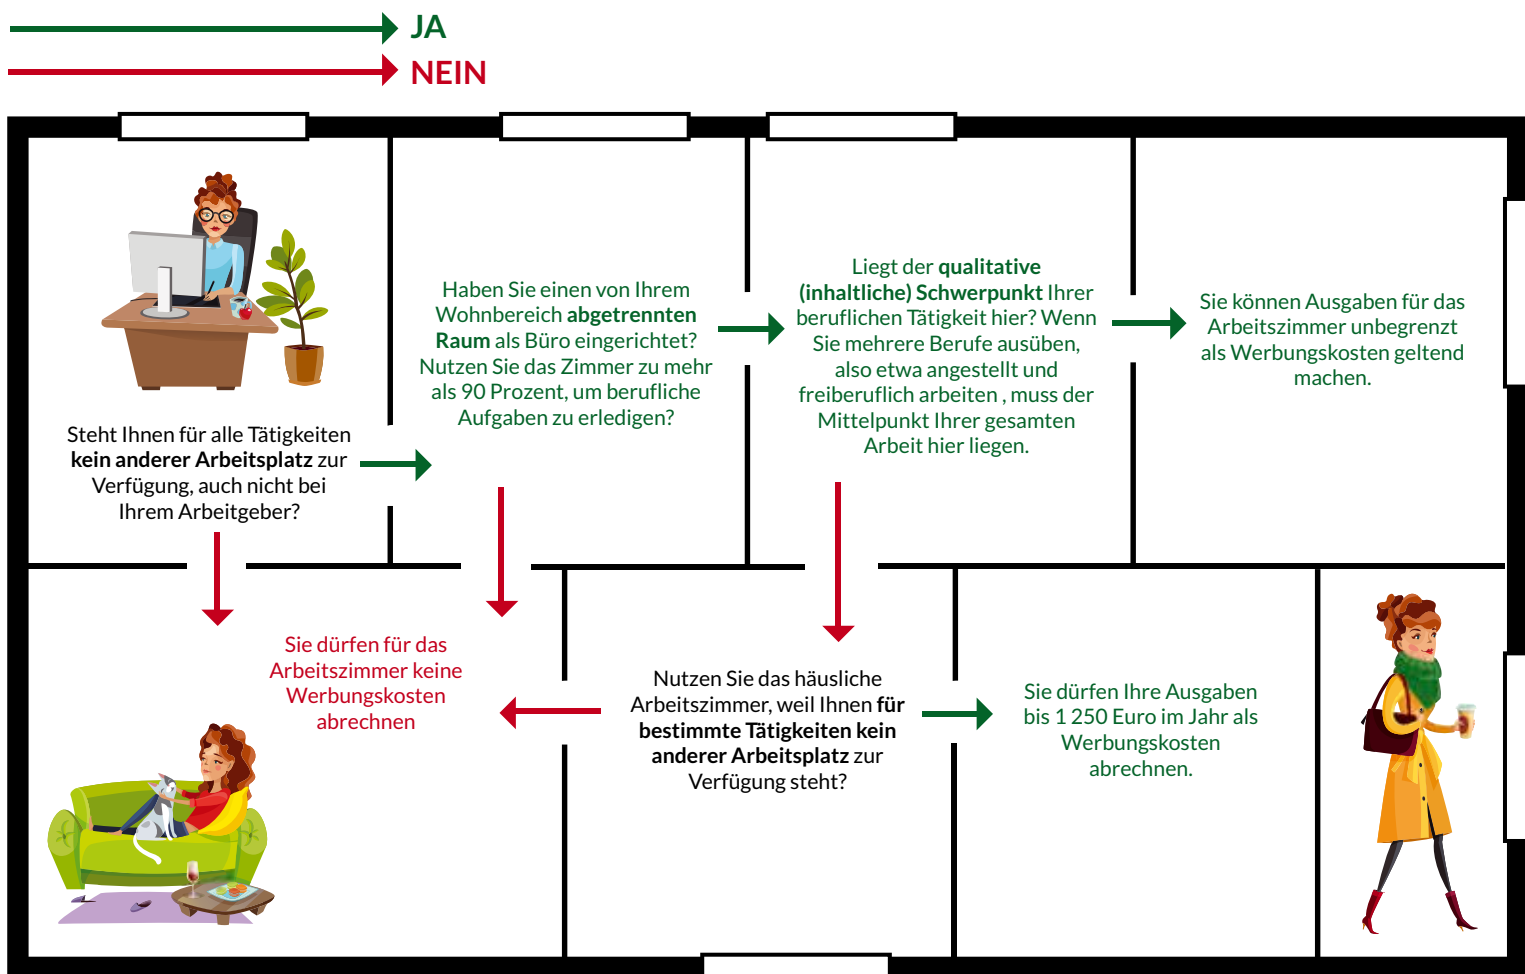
JA

NEIN

Steht Ihnen für alle Tätigkeiten **kein anderer Arbeitsplatz** zur Verfügung, auch nicht bei Ihrem Arbeitgeber?

Haben Sie einen von Ihrem Wohnbereich **abgetrennten Raum** als Büro eingerichtet? Nutzen Sie das Zimmer zu mehr als 90 Prozent, um berufliche Aufgaben zu erledigen?

Liegt der **qualitative (inhaltliche) Schwerpunkt** Ihrer beruflichen Tätigkeit hier? Wenn Sie mehrere Berufe ausüben, also etwa angestellt und freiberuflich arbeiten , muss der Mittelpunkt Ihrer gesamten Arbeit hier liegen.

Sie können Ausgaben für das Arbeitszimmer unbegrenzt als Werbungskosten geltend machen.

Sie dürfen für das Arbeitszimmer keine Werbungskosten abrechnen

Nutzen Sie das häusliche Arbeitszimmer, weil Ihnen **für bestimmte Tätigkeiten kein anderer Arbeitsplatz** zur Verfügung steht?

Sie dürfen Ihre Ausgaben bis 1 250 Euro im Jahr als Werbungskosten abrechnen.